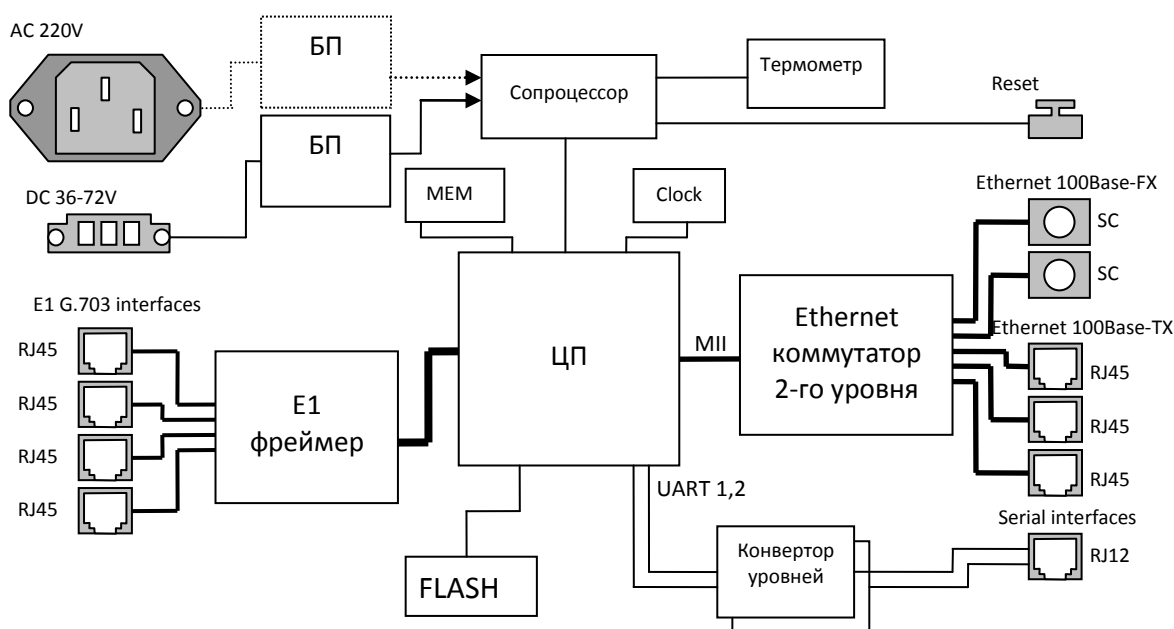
AC 220V

БП

БП

Сопроцессор

Термометр

Reset

DC 36-72V

MEM

Clock

Ethernet 100Base-FX

SC

SC

E1 G.703 interfaces

RJ45

RJ45

RJ45

RJ45

E1 фреймер

ЦП

MII

Ethernet коммутатор 2-го уровня

Ethernet 100Base-TX

RJ45

RJ45

RJ45

UART 1,2

FLASH

Конвертор уровней

Serial interfaces

RJ12